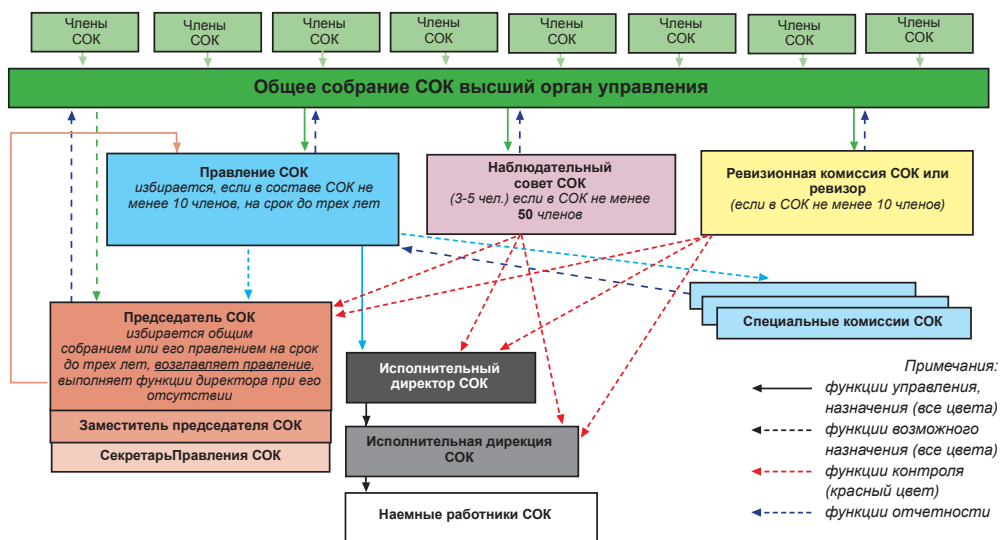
Члены СОК

Члены СОК

Члены СОК

Члены СОК

Члены СОК

Члены СОК

Члены СОК

Члены СОК

Общее собрание СОК высший орган управления

Правление СОК
избирается, если в составе СОК не менее 10 членов, на срок до трех лет

Наблюдательный совет СОК
(3-5 чел.) если в СОК не менее 50 членов

Ревизионная комиссия СОК или ревизор
(если в СОК не менее 10 членов)

Председатель СОК
избирается общим собранием или его правлением на срок до трех лет, возглавляет правление, выполняет функции директора при его отсутствии

Заместитель председателя СОК

СекретарьПравления СОК

Специальные комиссии СОК

Исполнительный директор СОК

Исполнительная дирекция СОК

Наемные работники СОК

Примечания:
функции управления, назначения (все цвета)
функции возможного назначения (все цвета)
функции контроля (красный цвет)
функции отчетности